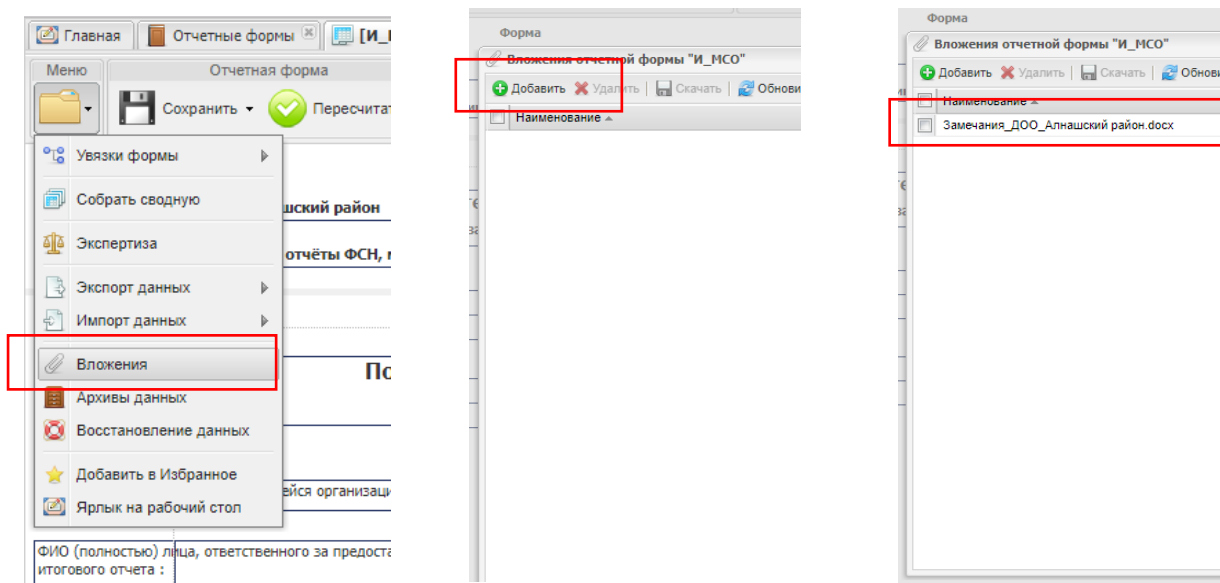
Главная | Отчетные формы | [И_

Меню | Отчетная форма

Сохранить | Пересчитат

Увязки формы
Собрать сводную
Экспертиза
Экспорт данных
Импорт данных
Вложения
Архивы данных
Восстановление данных
Добавить в Избранное
Ярлык на рабочий стол

шский район

отчёты ФСН,

По

йся организаци

ФИО (полностью) лица, ответственного за предоста итогового отчета :

Форма

Вложения отчетной формы "И_МСО"

Добавить | Удалить | Скачать | Обнови

Наименование

Форма

Вложения отчетной формы "И_МСО"

Добавить | Удалить | Скачать | Обнови

Наименование

Замечания_ДОО_Алнашский район.docx